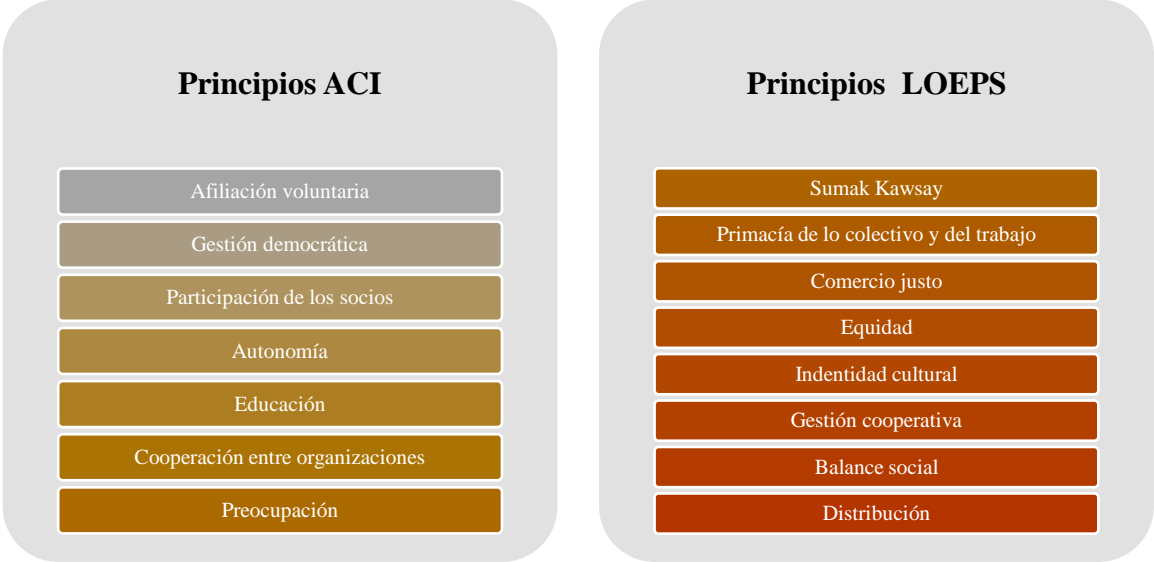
Principios ACI

Afiliación voluntaria

Gestión democrática

Participación de los socios

Autonomía

Educación

Cooperación entre organizaciones

Preocupación

Principios LOEPS

Sumak Kawsay

Primacía de lo colectivo y del trabajo

Comercio justo

Equidad

Indentidad cultural

Gestión cooperativa

Balance social

Distribución